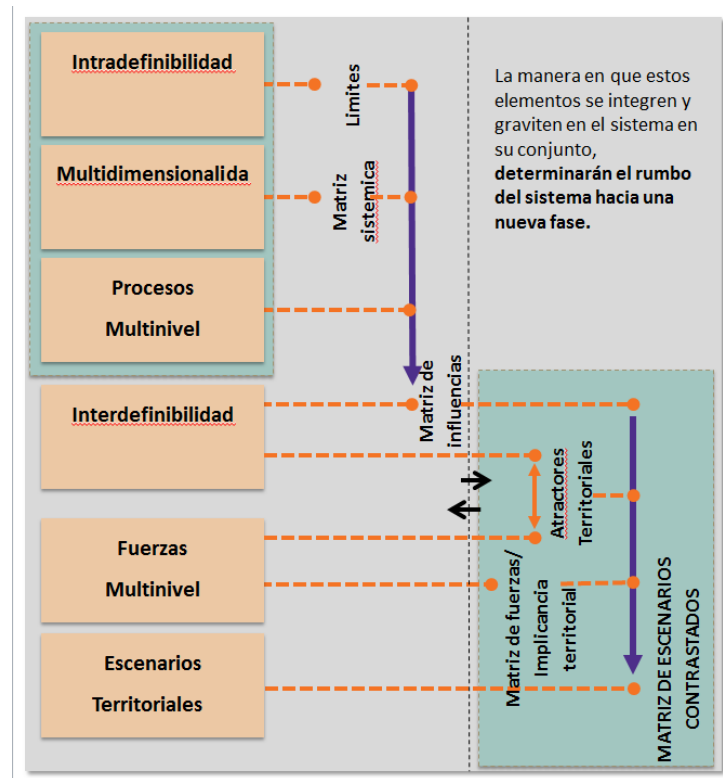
Intradefinibilidad

Multidimensionalida

Procesos Multinivel

Limites

Matriz sistemica

Matriz de influencias

La manera en que estos elementos se integren y graviten en el sistema en su conjunto, **determinarán el rumbo del sistema hacia una nueva fase.**

Interdefinibilidad

Fuerzas Multinivel

Escenarios Territoriales

Atractores Territoriales

Matriz de fuerzas/ Implicancia territorial

MATRIZ DE ESCENARIOS CONTRASTADOS